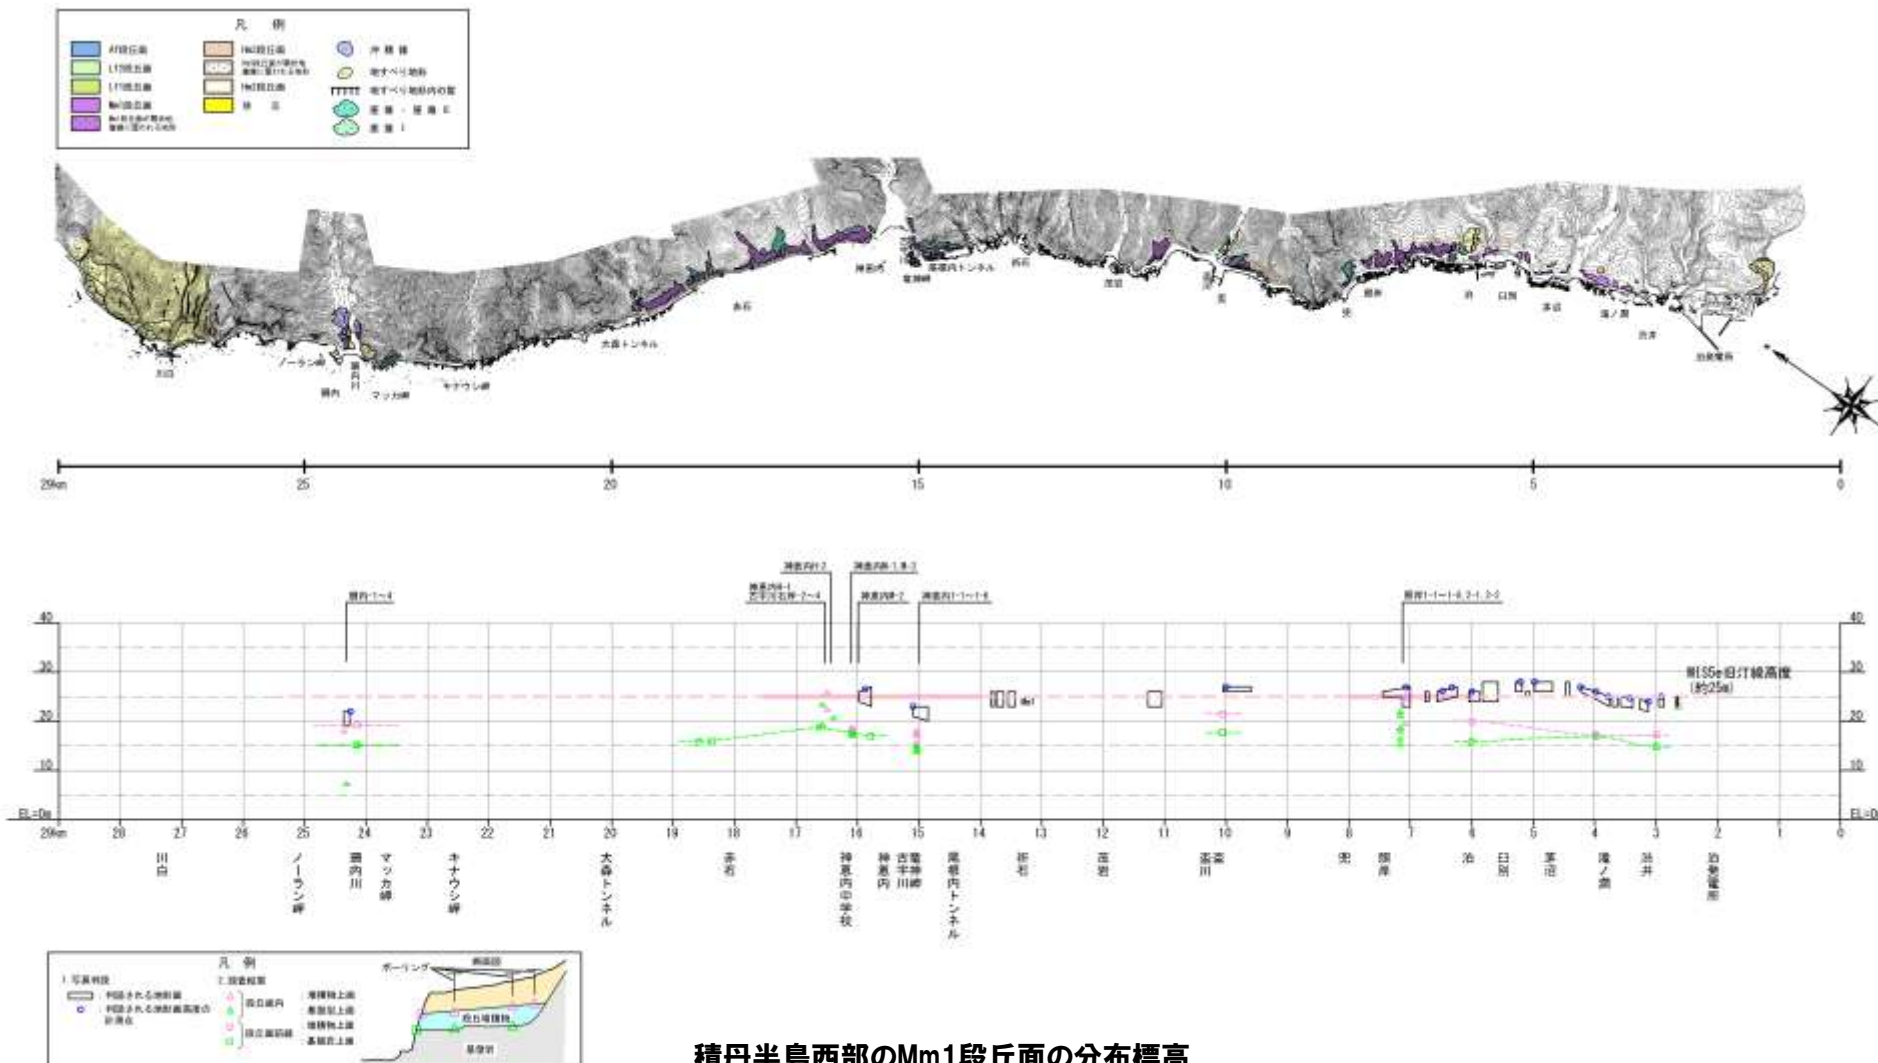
凡　例

H段丘面
L1段丘面
L1段丘面
Mm1段丘面
Mm1段丘面が推定される地形
Hm段丘面
Hm段丘面が推定される地形
Hm段丘面
砂　丘
沖積錐
地すべり地形
地すべり地形内の崖
崖錐・崖錐 II
崖錐 I

ノーラン岬
瀬内
美円川
マッカ岬
キナウシ岬
大森トンネル
赤石
神恵内
竜神岬
茶津内トンネル
珊石
泊発電所

29km　25　20　15　10　5　0

瀬内-1～4
神恵内-2
神恵内B-1
古宇川右岸-2～4
神恵内B-1,B-2
神恵内B-2
神恵内1-1～1-6
照岸1-1～1-9,2-1,2-2

40　30　20　10　EL=0m
40　30　20　10　EL=0

MIS5e旧汀線高度
(約25m)

29km　28　27　26　25　24　23　22　21　20　19　18　17　16　15　14　13　12　11　10　9　8　7　6　5　4　3　2　1　0

川白
ノーラン岬
瀬内川
マッカ岬
キナウシ岬
大森トンネル
赤石
神恵内中学校
神恵内
古宇川
竜神岬
茶津内トンネル
珊石
茂岩
盃楽川
兜
照岸
泊
臼別
茅沼
滝ノ澗
渋井
泊発電所

凡　例
1. 写真判読
判読される旧汀線
判読される旧汀線高度の計測点
2. 調査結果
段丘堆積物
段丘基盤
海成堆積物上面
基盤岩上面
ボーリング
断面図
段丘堆積物
基盤岩

積丹半島西部のMm1段丘面の分布標高